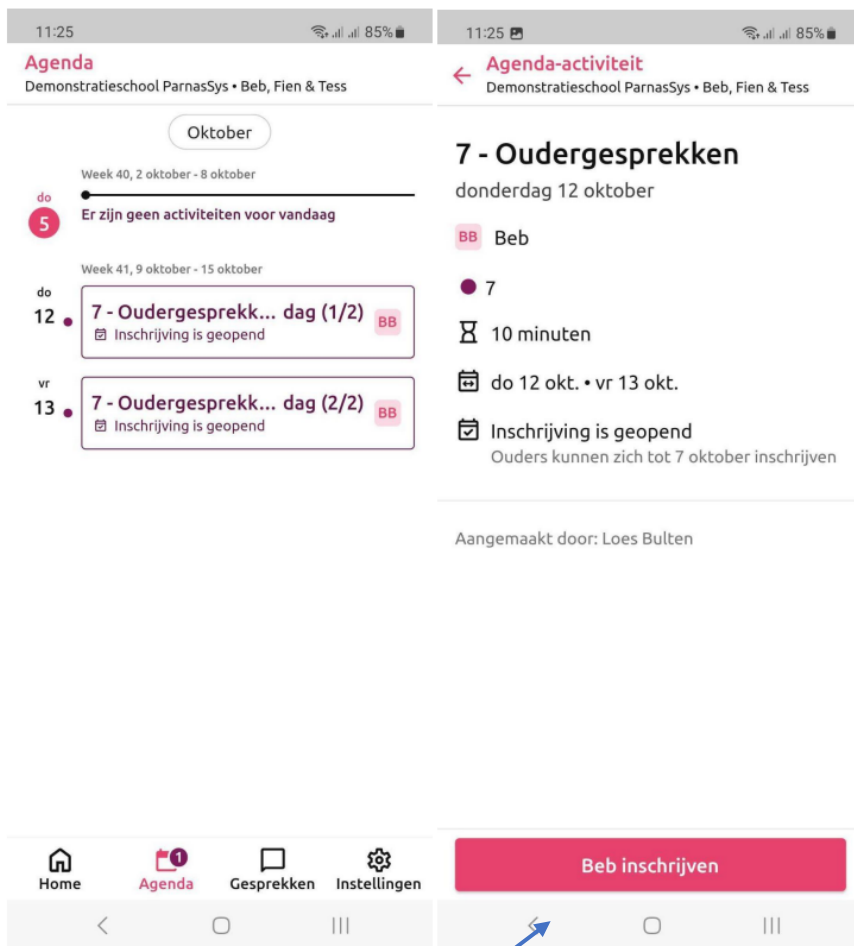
11:25 85%

Agenda
Demonstratieschool ParnasSys • Beb, Fien & Tess

Oktober

Week 40, 2 oktober - 8 oktober

do
5
Er zijn geen activiteiten voor vandaag

Week 41, 9 oktober - 15 oktober

do
12
7 - Oudergesprekk... dag (1/2)
Inschrijving is geopend
BB

vr
13
7 - Oudergesprekk... dag (2/2)
Inschrijving is geopend
BB

Home
1
Agenda
Gesprekken
Instellingen

11:25 85%

Agenda-activiteit
Demonstratieschool ParnasSys • Beb, Fien & Tess

7 - Oudergesprekken
donderdag 12 oktober

BB Beb

7

10 minuten

do 12 okt. • vr 13 okt.

Inschrijving is geopend
Ouders kunnen zich tot 7 oktober inschrijven

Aangemaakt door: Loes Bulten

Beb inschrijven